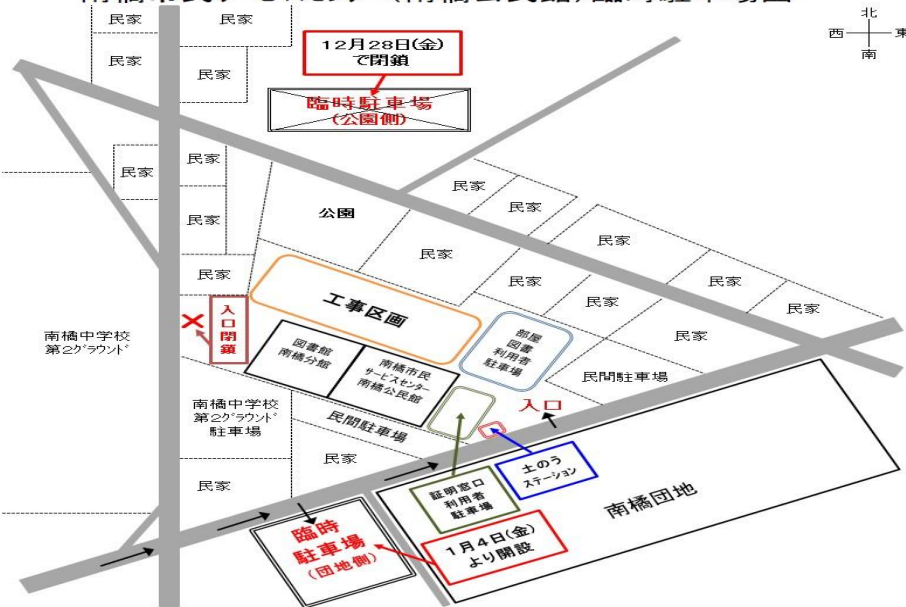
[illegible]

北
西 東
南

民家
民家
民家

12月28日(金)
で閉鎖

臨時駐車場
(公園側)

民家
民家
民家
民家

民家
民家
公園
民家
民家
民家
民家
民家
民家
民家

工事区画

入口
閉鎖

南橋中学校
第2グラウンド

図書館
南橋分館

南橋市民
サービスセンター
南橋公民館

部屋
図書
利用者
駐車場

民家
民間駐車場

南橋中学校
第2グラウンド
駐車場

民間駐車場

入口

民家
民家

土のう
ステーション

証明窓口
利用者
駐車場

南橋団地

臨時
駐車場
(団地側)

1月4日(金)
より開設